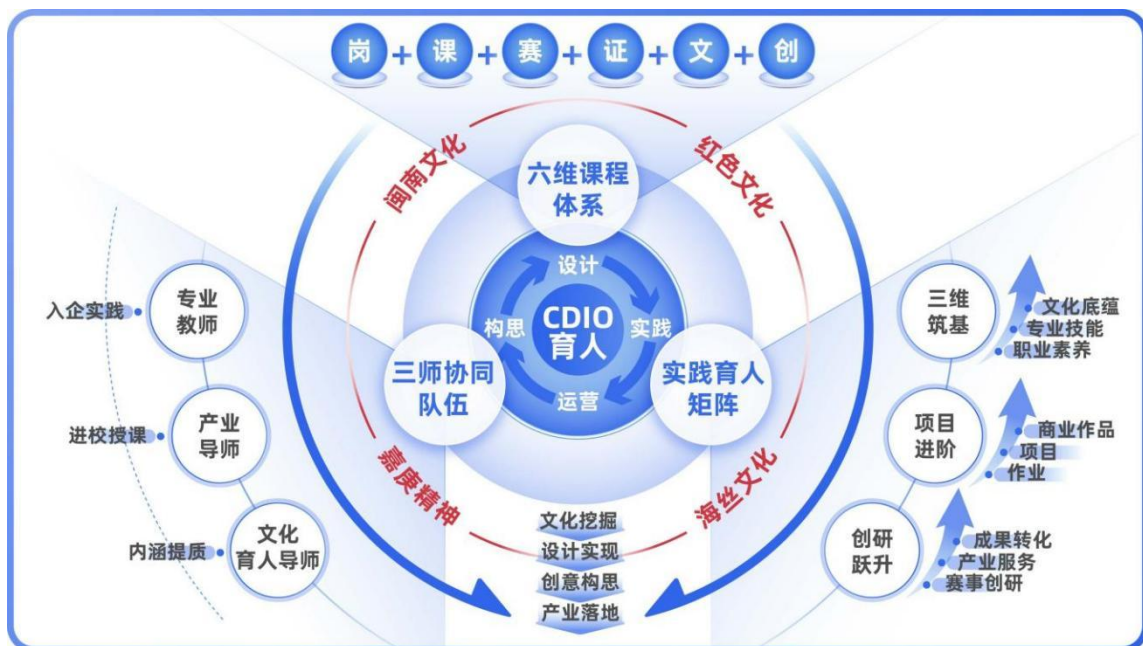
岗 + 课 + 赛 + 证 + 文 + 创

闽南文化
红色文化
嘉庚精神
海丝文化

六维课程体系

设计
实践
运营
构思
CDIO育人

三师协同队伍

实践育人矩阵

入企实践
专业教师
进校授课
产业导师
内涵提质
文化育人导师

三维筑基
文化底蕴
专业技能
职业素养

项目进阶
商业作品
项目
作业

创研跃升
成果转化
产业服务
赛事创研

文化挖掘
设计实现
创意构思
产业落地